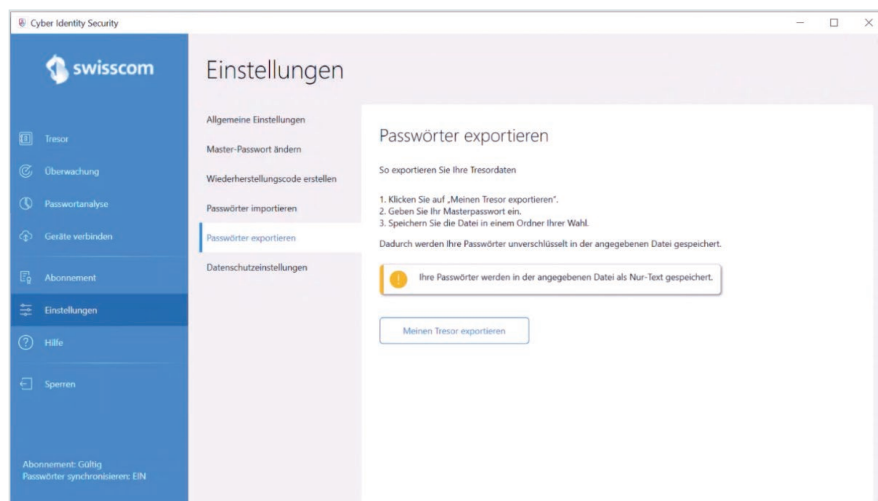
Cyber Identity Security

swisscom

Tresor
Überwachung
Passwortanalyse
Geräte verbinden
Abonnement
Einstellungen
Hilfe
Sperren

Abonnement: Gültig
Passwörter synchronisieren: EIN

Einstellungen

Allgemeine Einstellungen
Master-Passwort ändern
Wiederherstellungscode erstellen
Passwörter importieren
Passwörter exportieren
Datenschutzeinstellungen

Passwörter exportieren

So exportieren Sie Ihre Tresordaten

1. Klicken Sie auf „Meinen Tresor exportieren".
2. Geben Sie Ihr Masterpasswort ein.
3. Speichern Sie die Datei in einem Ordner Ihrer Wahl.

Dadurch werden Ihre Passwörter unverschlüsselt in der angegebenen Datei gespeichert.

Ihre Passwörter werden in der angegebenen Datei als Nur-Text gespeichert.

Meinen Tresor exportieren